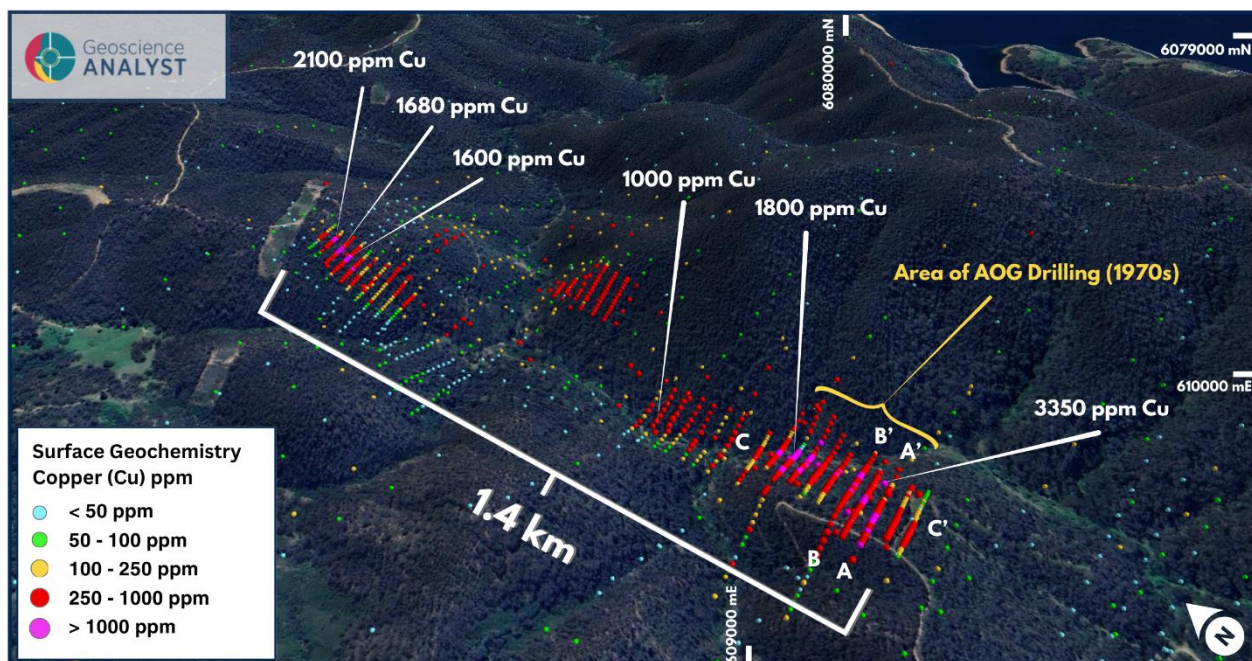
Geoscience ANALYST

2100 ppm Cu

1680 ppm Cu

1600 ppm Cu

6080000 mN

6079000 mN

1000 ppm Cu

1800 ppm Cu

Area of AOG Drilling (1970s)

610000 mE

3350 ppm Cu

C

B'

A'

C'

B

A

1.4 km

609000 mE

Surface Geochemistry Copper (Cu) ppm

< 50 ppm

50 - 100 ppm

100 - 250 ppm

250 - 1000 ppm

> 1000 ppm

N